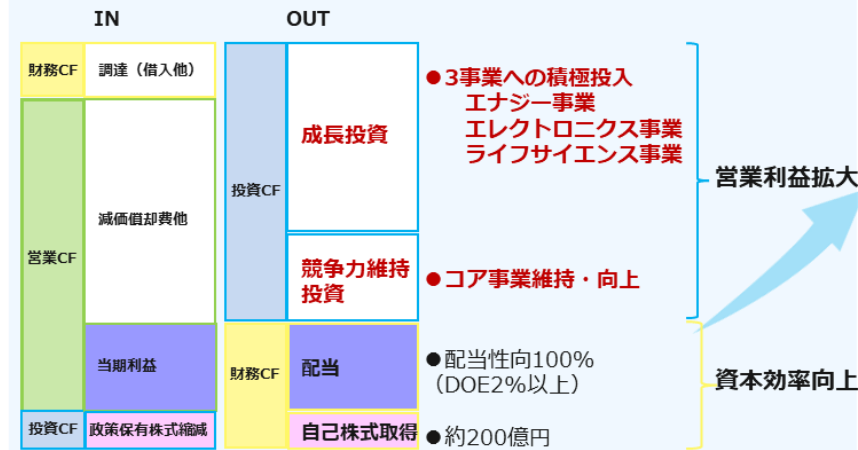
IN

OUT

財務CF

調達（借入他）

営業CF

減価償却費他

当期利益

投資CF

政策保有株式縮減

投資CF

成長投資

競争力維持投資

財務CF

配当

自己株式取得

●3事業への積極投入
エナジー事業
エレクトロニクス事業
ライフサイエンス事業

●コア事業維持・向上

●配当性向100%
（DOE2%以上）

●約200億円

営業利益拡大

資本効率向上